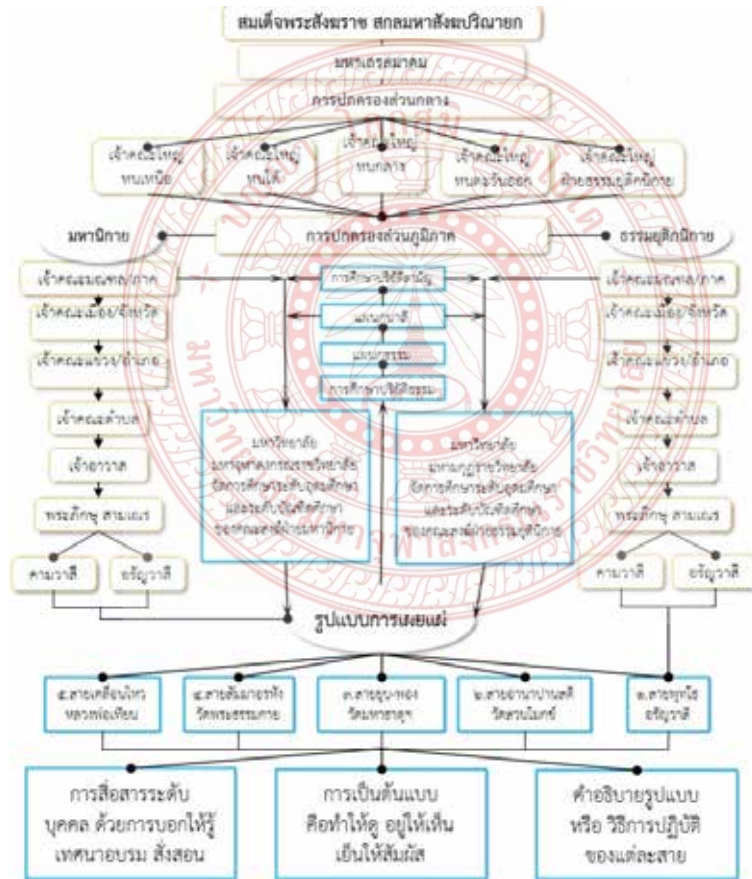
สมเด็จพระสังฆราช สกลมหาสังฆปริณายก

มหาเถรสมาคม

การปกครองส่วนกลาง

เจ้าคณะใหญ่ หนเหนือ

เจ้าคณะใหญ่ หนใต้

เจ้าคณะใหญ่ หนกลาง

เจ้าคณะใหญ่ หนตะวันออก

เจ้าคณะใหญ่ ฝ่ายธรรมยุติกนิกาย

มหานิกาย

การปกครองส่วนภูมิภาค

ธรรมยุติกนิกาย

เจ้าคณะมณฑล/ภาค

เจ้าคณะเมือง/จังหวัด

เจ้าคณะแขวง/อำเภอ

เจ้าคณะตำบล

เจ้าอาวาส

พระภิกษุ สามเณร

คามวาสี

อรัญวาสี

การศึกษาปริยัติสามัญ

แผนกบาลี

แผนกธรรม

การศึกษาปริยัติธรรม

มหาวิทยาลัยมหาจุฬาลงกรณราชวิทยาลัย จัดการศึกษาระดับอุดมศึกษา และระดับบัณฑิตศึกษา ของคณะสงฆ์ฝ่ายมหานิกาย

มหาวิทยาลัยมหามกุฏราชวิทยาลัย จัดการศึกษาระดับอุดมศึกษา และระดับบัณฑิตศึกษา ของคณะสงฆ์ฝ่ายธรรมยุติกนิกาย

เจ้าคณะมณฑล/ภาค

เจ้าคณะเมือง/จังหวัด

เจ้าคณะแขวง/อำเภอ

เจ้าคณะตำบล

เจ้าอาวาส

พระภิกษุ สามเณร

คามวาสี

อรัญวาสี

รูปแบบการเผยแผ่

๕.สายเคลื่อนไหว หลวงพ่อเทียน

๔.สายสัมมาอรหัง วัดพระธรรมกาย

๓.สายพุทโธ วัดมหาธาตุ

๒.สายอานาปานสติ วัดสวนโมกข์

๑.สายพุทโธ อรัญวาสี

การสื่อสารระดับบุคคล ด้วยการบอกให้รู้ เทศนาอบรม สั่งสอน

การเป็นต้นแบบ คือทำให้ดู อยู่ให้เห็น เย็นให้สัมผัส

คำอธิบายรูปแบบ หรือ วิธีการปฏิบัติ ของแต่ละสาย